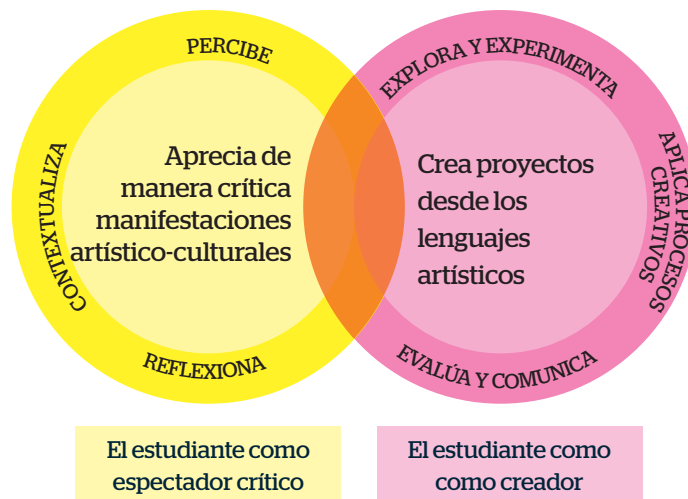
PERCIBE

CONTEXTUALIZA

Aprecia de manera crítica manifestaciones artístico-culturales

REFLEXIONA

EXPLORA Y EXPERIMENTA

APLICA PROCESOS CREATIVOS

Crea proyectos desde los lenguajes artísticos

EVALÚA Y COMUNICA

El estudiante como espectador crítico

El estudiante como como creador